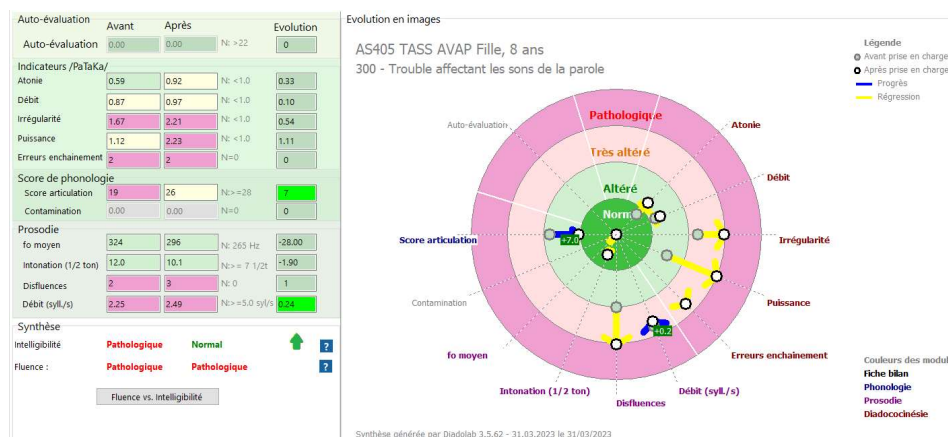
Auto-évaluation | Avant | Après | Evolution
Auto-évaluation | 0.00 | 0.00 | N: >22 | 0

Indicateurs /PaTaKa/
Atonie | 0.59 | 0.92 | N: <1.0 | 0.33
Débit | 0.87 | 0.97 | N: <1.0 | 0.10
Irrégularité | 1.67 | 2.21 | N: <1.0 | 0.54
Puissance | 1.12 | 2.23 | N: <1.0 | 1.11
Erreurs enchainement | 2 | 2 | N=0 | 0

Score de phonologie
Score articulation | 19 | 26 | N:>=28 | 7
Contamination | 0.00 | 0.00 | N=0 | 0

Prosodie
fo moyen | 324 | 296 | N: 265 Hz | -28.00
Intonation (1/2 ton) | 12.0 | 10.1 | N:>= 7 1/2t | -1.90
Disfluences | 2 | 3 | N: 0 | 1
Débit (syll./s) | 2.25 | 2.49 | N:>=5.0 syl/s | 0.24

Synthèse
Intelligibilité | Pathologique | Normal
Fluence : | Pathologique | Pathologique

Fluence vs. Intelligibilité

Evolution en images

AS405 TASS AVAP Fille, 8 ans
300 - Trouble affectant les sons de la parole

Légende
Avant prise en charge
Après prise en charge
Progrès
Régression

Pathologique
Très altéré
Altéré
Norm
+7.0
+0.2

Auto-évaluation
Atonie
Débit
Irrégularité
Puissance
Erreurs enchainement
Débit (syll./s)
Disfluences
Intonation (1/2 ton)
fo moyen
Contamination
Score articulation

Couleurs des modul
Fiche bilan
Phonologie
Prosodie
Diadococinésie

Synthèse générée par Diadolab 3.5.62 - 31.03.2023 le 31/03/2023